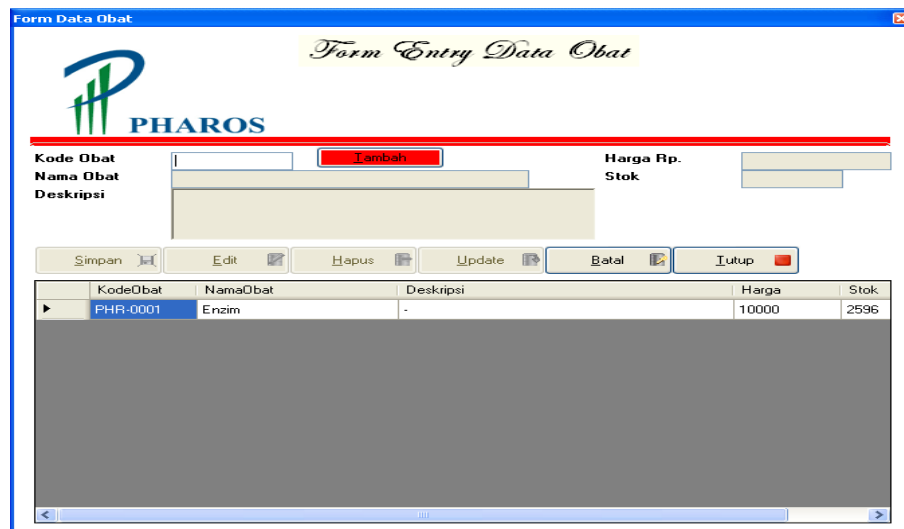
Form Data Obat

Form Entry Data Obat

PHAROS

Kode Obat
Tambah
Harga Rp.
Nama Obat
Stok
Deskripsi

Simpan
Edit
Hapus
Update
Batal
Tutup

| | KodeObat | NamaObat | Deskripsi | Harga | Stok |
|---|---|---|---|---|---|
| ▶ | PHR-0001 | Enzim | - | 10000 | 2596 |